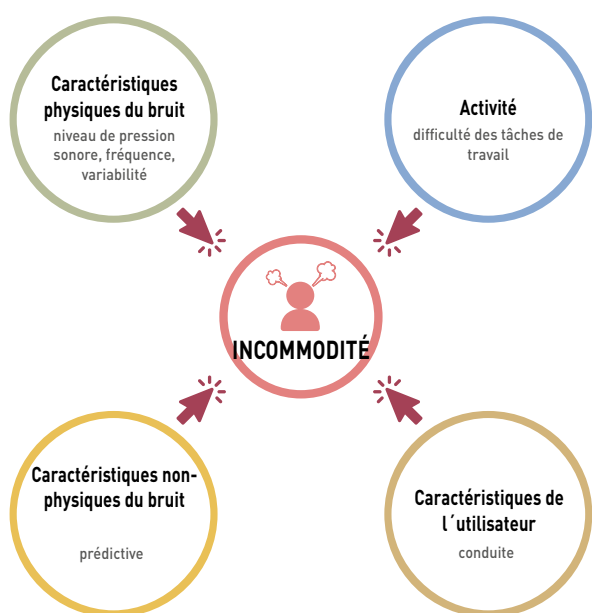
Caractéristiques physiques du bruit
niveau de pression sonore, fréquence, variabilité

Activité
difficulté des tâches de travail

INCOMMODITÉ

Caractéristiques non-physiques du bruit
prédictive

Caractéristiques de l´utilisateur
conduite